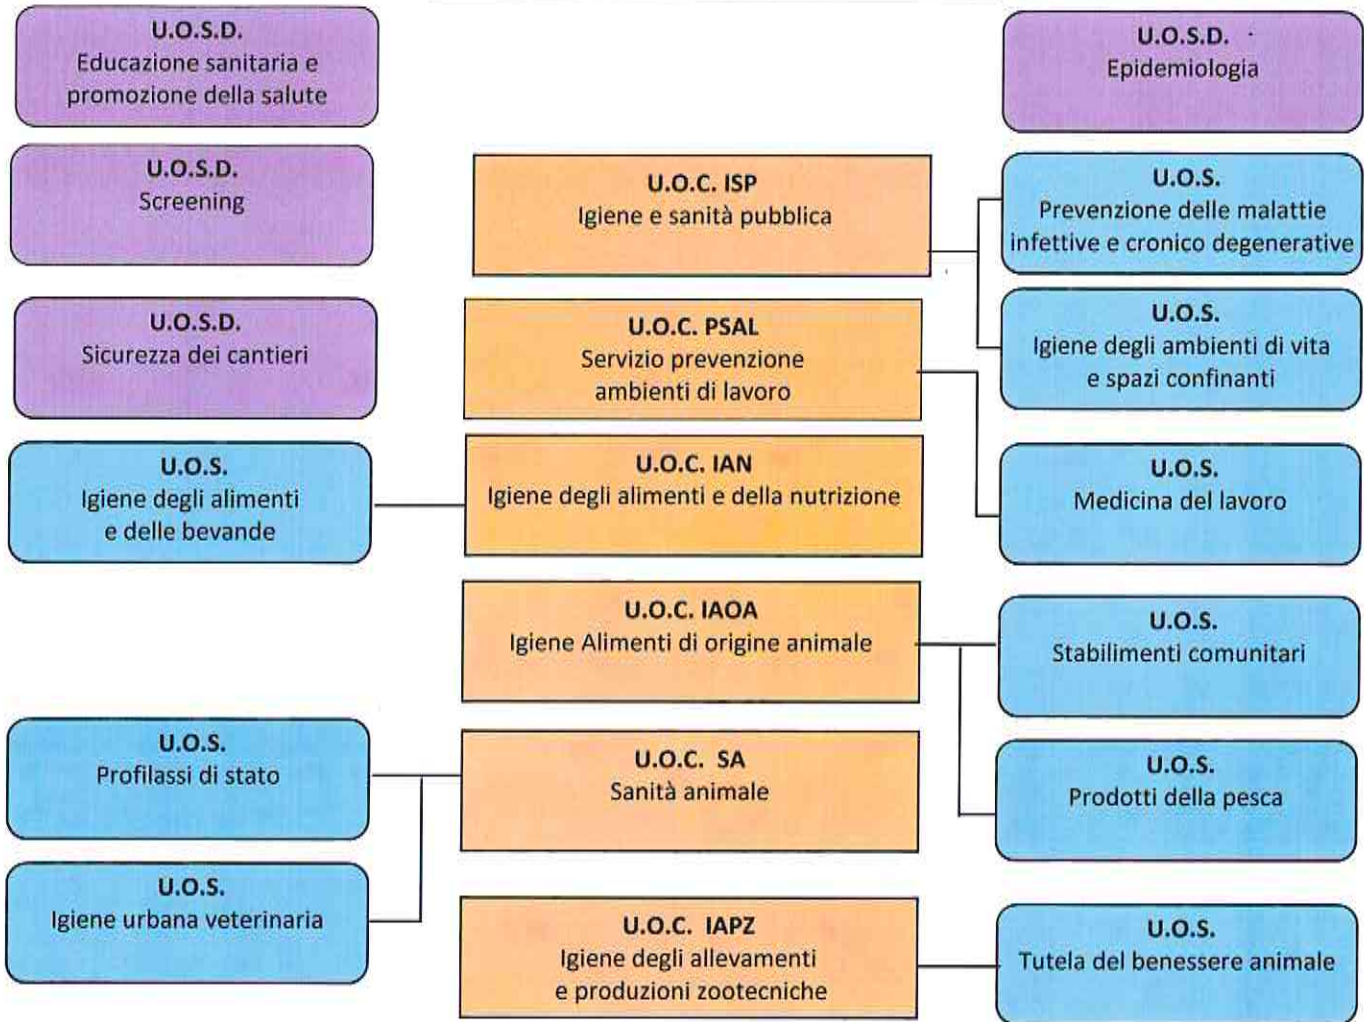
U.O.S.D.
Educazione sanitaria e promozione della salute

U.O.S.D.
Epidemiologia

U.O.S.D.
Screening

U.O.C. ISP
Igiene e sanità pubblica

U.O.S.
Prevenzione delle malattie infettive e cronico degenerative

U.O.S.D.
Sicurezza dei cantieri

U.O.C. PSAL
Servizio prevenzione ambienti di lavoro

U.O.S.
Igiene degli ambienti di vita e spazi confinanti

U.O.S.
Igiene degli alimenti e delle bevande

U.O.C. IAN
Igiene degli alimenti e della nutrizione

U.O.S.
Medicina del lavoro

U.O.C. IAOA
Igiene Alimenti di origine animale

U.O.S.
Stabilimenti comunitari

U.O.S.
Profilassi di stato

U.O.C. SA
Sanità animale

U.O.S.
Prodotti della pesca

U.O.S.
Igiene urbana veterinaria

U.O.C. IAPZ
Igiene degli allevamenti e produzioni zootecniche

U.O.S.
Tutela del benessere animale